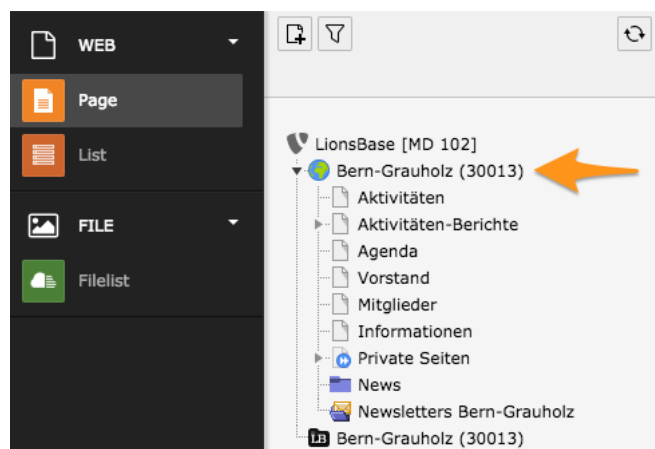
WEB

Page

List

FILE

Filelist

LionsBase [MD 102]

Bern-Grauholz (30013)

Aktivitäten

Aktivitäten-Berichte

Agenda

Vorstand

Mitglieder

Informationen

Private Seiten

News

Newsletters Bern-Grauholz

LB Bern-Grauholz (30013)